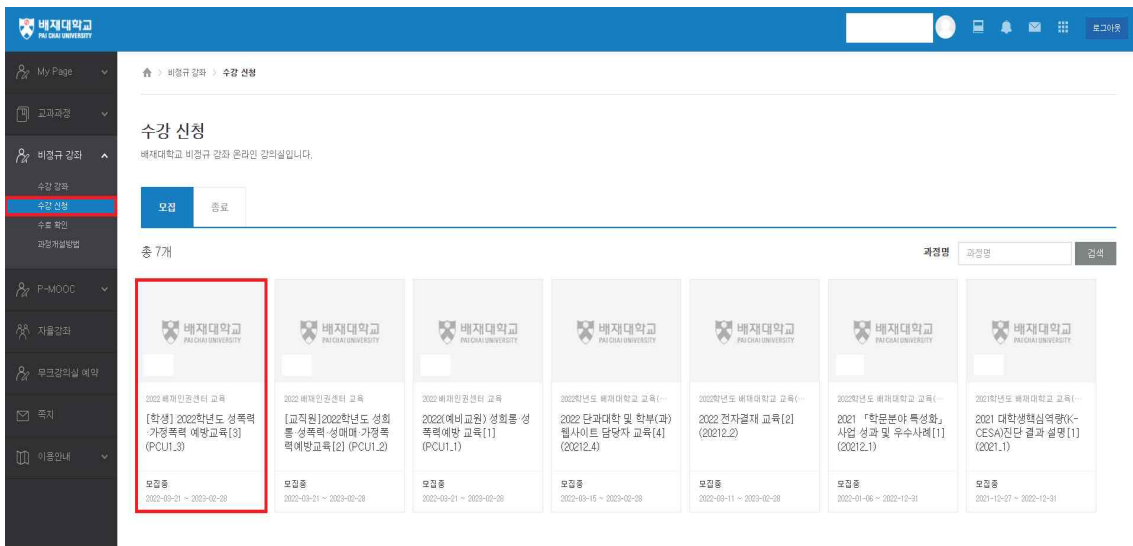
배재대학교
PAI CHAI UNIVERSITY

로그아웃

My Page
교과과정
비정규 강좌
수강 강좌
수강 신청
수료 확인
과정개설방법
P-MOOC
자율강좌
무크강의실 예약
쪽지
이용안내

비정규 강좌 > 수강 신청

수강 신청
배재대학교 비정규 강좌 온라인 강의실입니다.

모집 | 종료

총 7개

과정명 | 과정명 | 검색

배재대학교 PAI CHAI UNIVERSITY
2022 배재인권센터 교육
[학생] 2022학년도 성폭력·가정폭력 예방교육[3] (PCU1_3)
모집중
2022-03-21 ~ 2023-02-28

배재대학교 PAI CHAI UNIVERSITY
2022 배재인권센터 교육
[교직원]2022학년도 성희롱·성폭력·성매매·가정폭력예방교육[2] (PCU1_2)
모집중
2022-03-21 ~ 2023-02-28

배재대학교 PAI CHAI UNIVERSITY
2022 배재인권센터 교육
2022(예비교원) 성희롱·성폭력예방 교육[1] (PCU1_1)
모집중
2022-03-21 ~ 2023-02-28

배재대학교 PAI CHAI UNIVERSITY
2022학년도 배재대학교 교육(…
2022 단과대학 및 학부(과) 웹사이트 담당자 교육[4] (20212_4)
모집중
2022-03-15 ~ 2023-02-28

배재대학교 PAI CHAI UNIVERSITY
2022학년도 배재대학교 교육(…
2022 전자결재 교육[2] (20212_2)
모집중
2022-03-11 ~ 2023-02-28

배재대학교 PAI CHAI UNIVERSITY
2022학년도 배재대학교 교육(…
2021 「학문분야 특성화」 사업 성과 및 우수사례[1] (20212_1)
모집중
2022-01-06 ~ 2022-12-31

배재대학교 PAI CHAI UNIVERSITY
2021학년도 배재대학교 교육(…
2021 대학생핵심역량(K-CESA)진단 결과 설명[1] (2021_1)
모집중
2021-12-27 ~ 2022-12-31